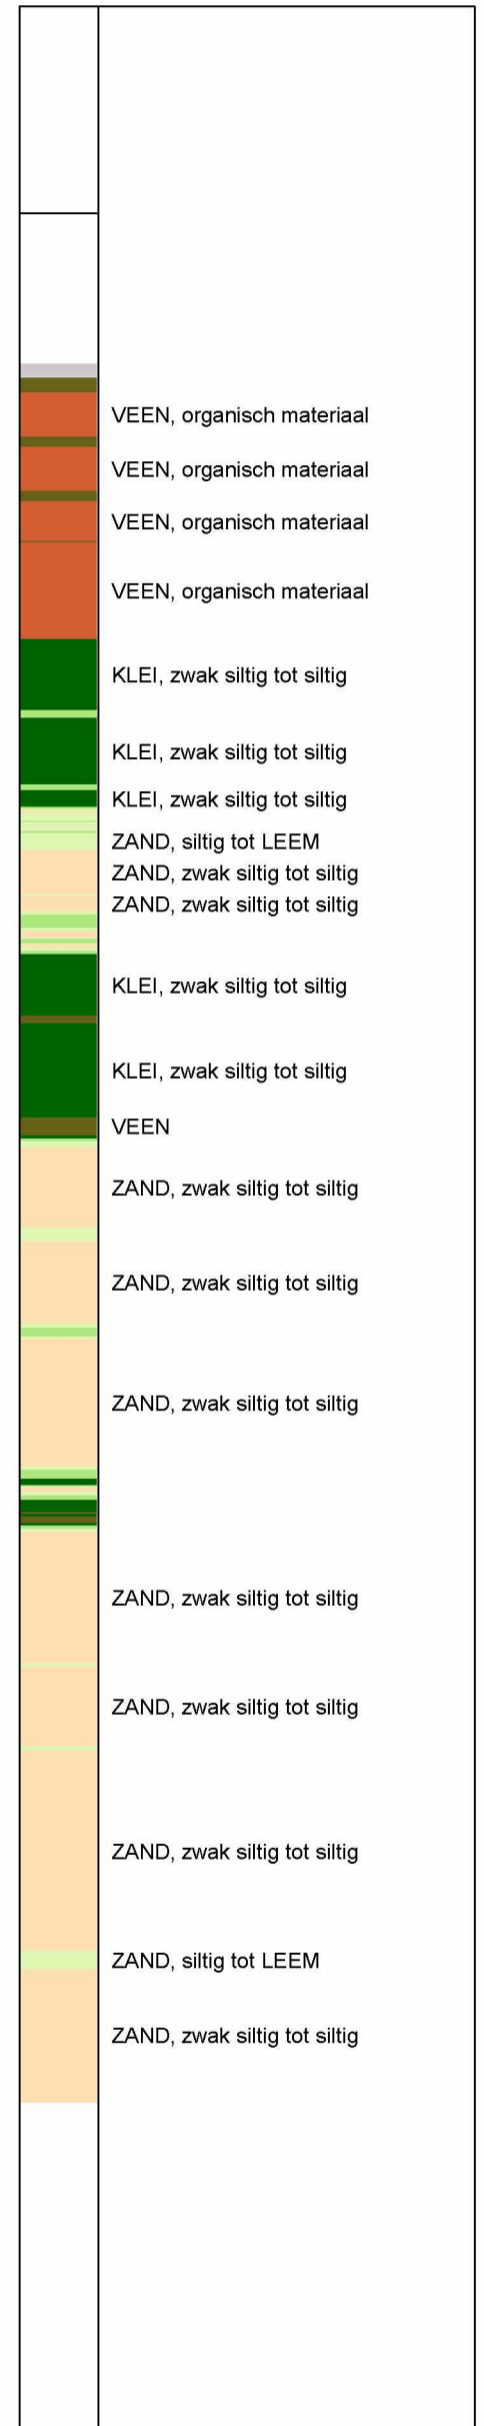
VEEN, organisch materiaal

VEEN, organisch materiaal

VEEN, organisch materiaal

VEEN, organisch materiaal

KLEI, zwak siltig tot siltig

KLEI, zwak siltig tot siltig

KLEI, zwak siltig tot siltig

ZAND, siltig tot LEEM

ZAND, zwak siltig tot siltig

ZAND, zwak siltig tot siltig

KLEI, zwak siltig tot siltig

KLEI, zwak siltig tot siltig

VEEN

ZAND, zwak siltig tot siltig

ZAND, zwak siltig tot siltig

ZAND, zwak siltig tot siltig

ZAND, zwak siltig tot siltig

ZAND, zwak siltig tot siltig

ZAND, zwak siltig tot siltig

ZAND, siltig tot LEEM

ZAND, zwak siltig tot siltig